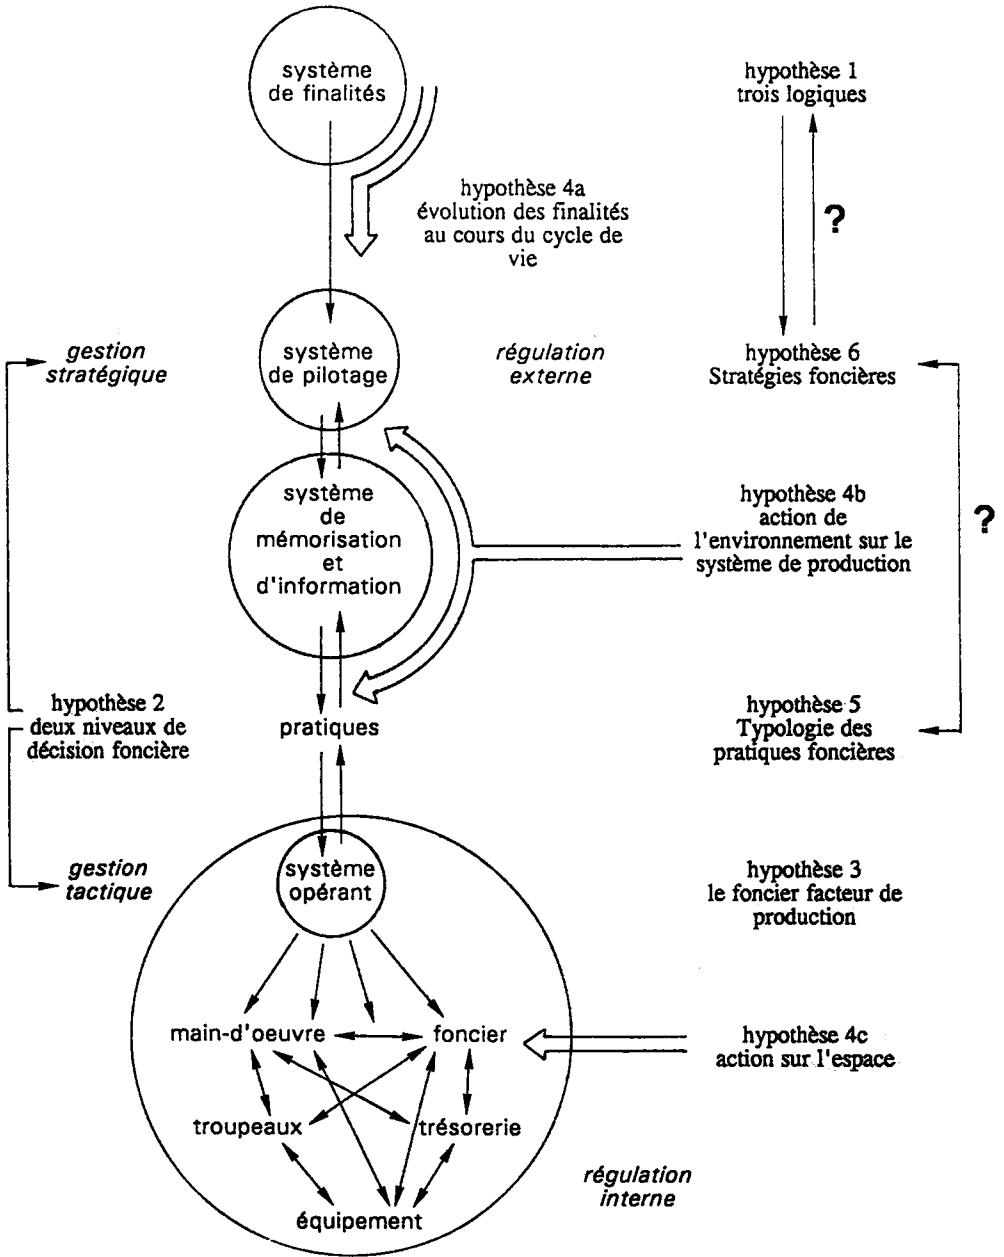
système de finalités

hypothèse 1
trois logiques

hypothèse 4a
évolution des finalités au cours du cycle de vie

?

gestion stratégique

système de pilotage

régulation externe

hypothèse 6
Stratégies foncières

système de mémorisation et d'information

hypothèse 4b
action de l'environnement sur le système de production

?

hypothèse 2
deux niveaux de décision foncière

pratiques

hypothèse 5
Typologie des pratiques foncières

gestion tactique

système opérant

hypothèse 3
le foncier facteur de production

main-d'oeuvre

foncier

hypothèse 4c
action sur l'espace

troupeaux

trésorerie

équipement

régulation interne